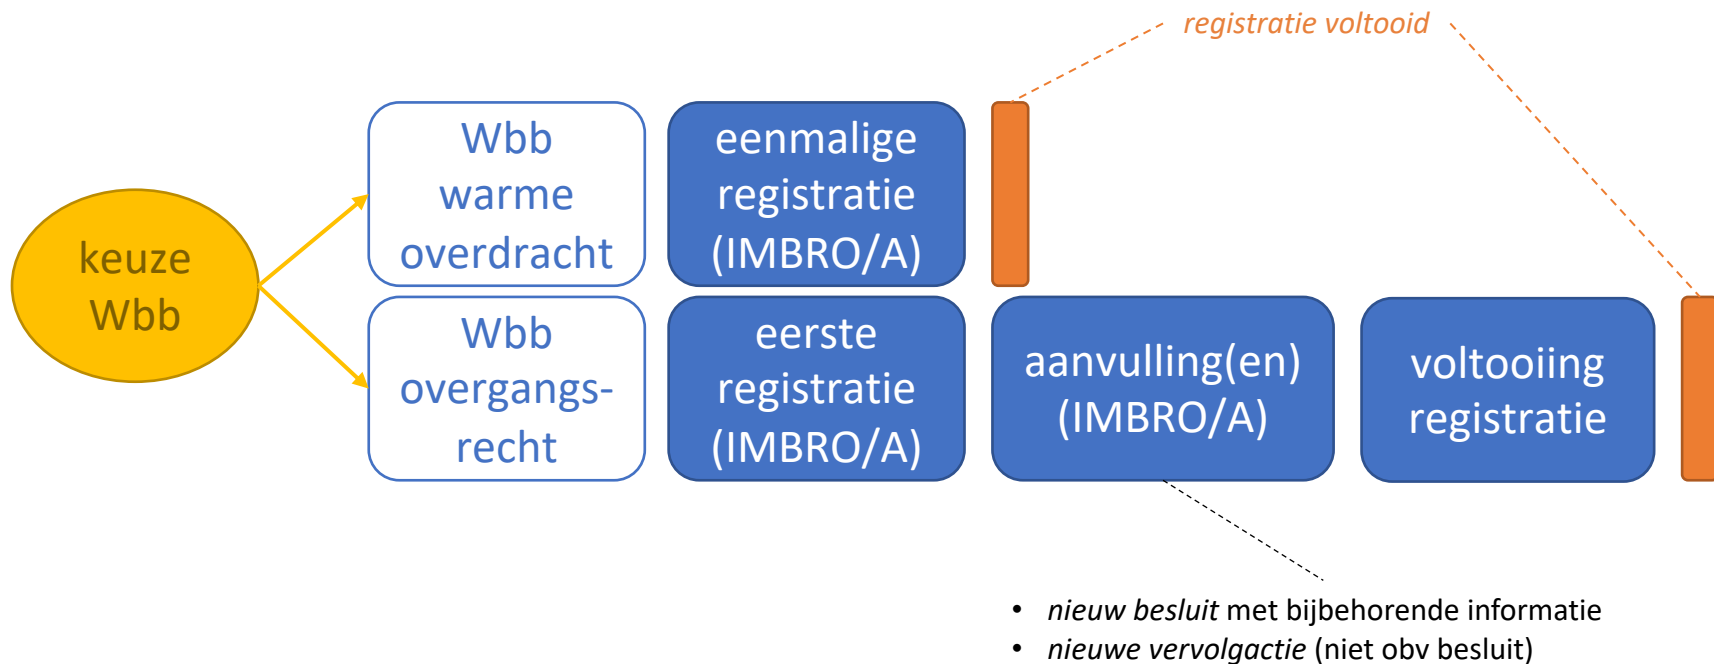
registratie voltooid

keuze Wbb

Wbb warme overdracht

eenmalige registratie (IMBRO/A)

Wbb overgangs-recht

eerste registratie (IMBRO/A)

aanvulling(en) (IMBRO/A)

voltooiing registratie

- *nieuw besluit* met bijbehorende informatie
- *nieuwe vervolgactie* (niet obv besluit)